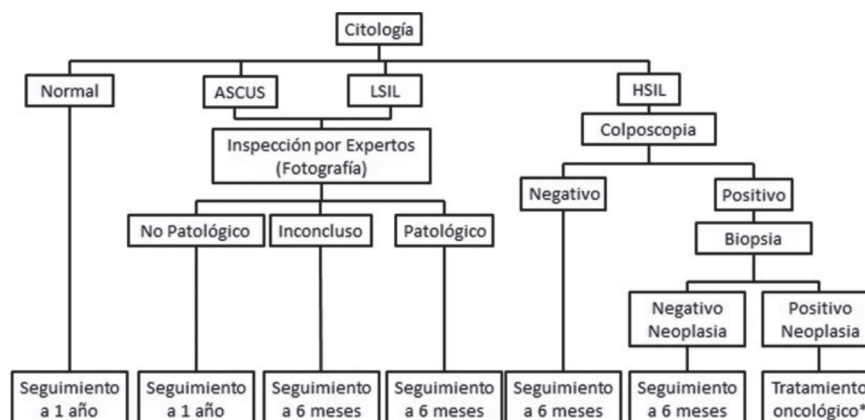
Citología

Normal

ASCUS

LSIL

HSIL

Colposcopia

Inspección por Expertos (Fotografía)

No Patológico

Inconcluso

Patológico

Negativo

Positivo

Biopsia

Negativo Neoplasia

Positivo Neoplasia

Seguimiento a 1 año

Seguimiento a 1 año

Seguimiento a 6 meses

Seguimiento a 6 meses

Seguimiento a 6 meses

Seguimiento a 6 meses

Tratamiento oncológico*